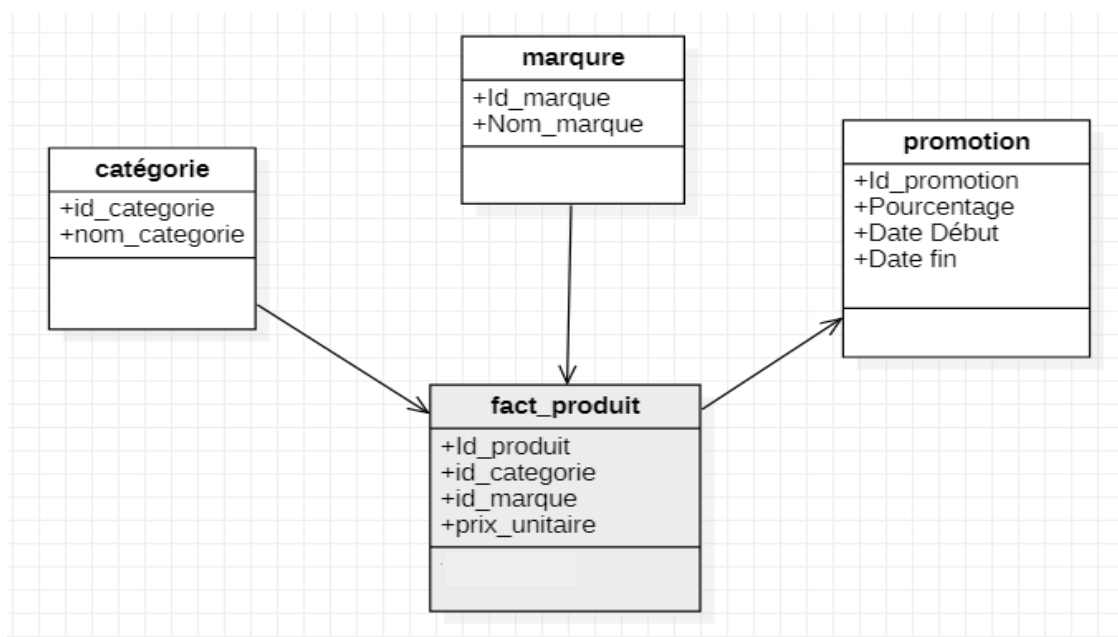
marqure

+Id_marque
+Nom_marque

catégorie

+id_categorie
+nom_categorie

promotion

+Id_promotion
+Pourcentage
+Date Début
+Date fin

fact_produit

+Id_produit
+id_categorie
+id_marque
+prix_unitaire